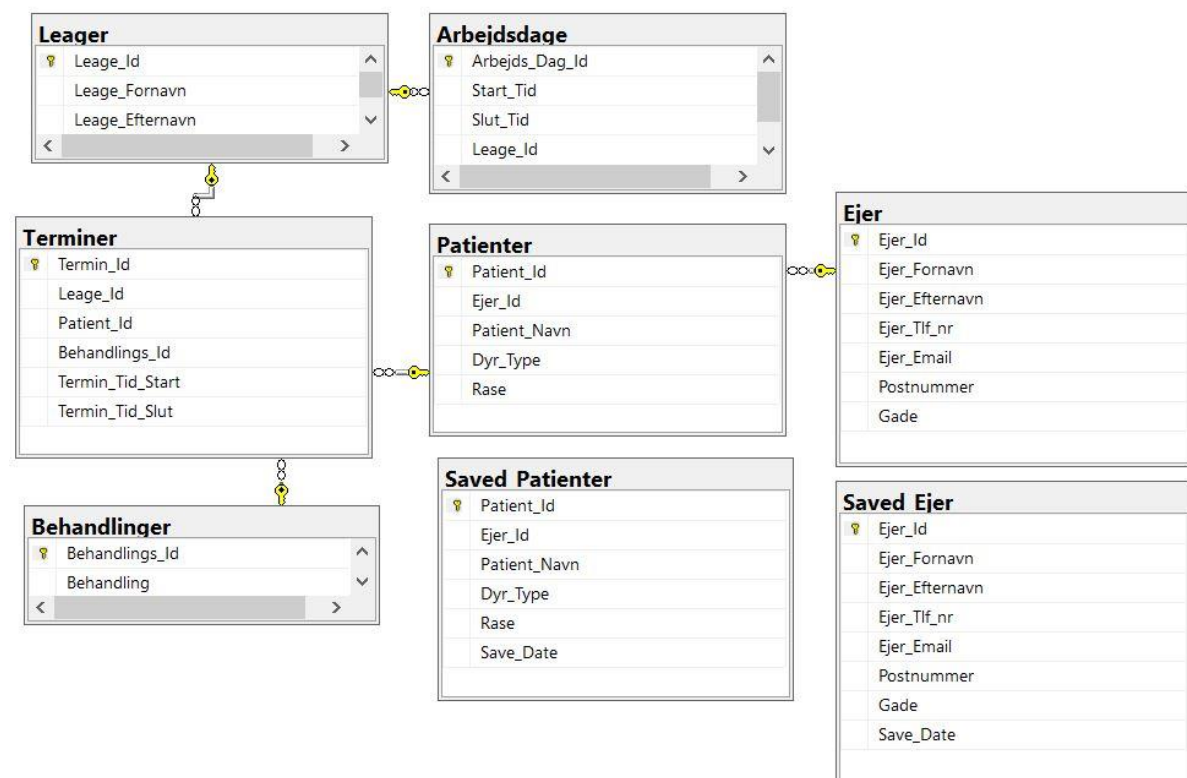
Leager
Leage_Id
Leage_Fornavn
Leage_Efternavn

Arbejdsdage
Arbejds_Dag_Id
Start_Tid
Slut_Tid
Leage_Id

Ejer
Ejer_Id
Ejer_Fornavn
Ejer_Efternavn
Ejer_Tlf_nr
Ejer_Email
Postnummer
Gade

Terminer
Termin_Id
Leage_Id
Patient_Id
Behandlings_Id
Termin_Tid_Start
Termin_Tid_Slut

Patienter
Patient_Id
Ejer_Id
Patient_Navn
Dyr_Type
Rase

Saved Patienter
Patient_Id
Ejer_Id
Patient_Navn
Dyr_Type
Rase
Save_Date

Behandlinger
Behandlings_Id
Behandling

Saved Ejer
Ejer_Id
Ejer_Fornavn
Ejer_Efternavn
Ejer_Tlf_nr
Ejer_Email
Postnummer
Gade
Save_Date